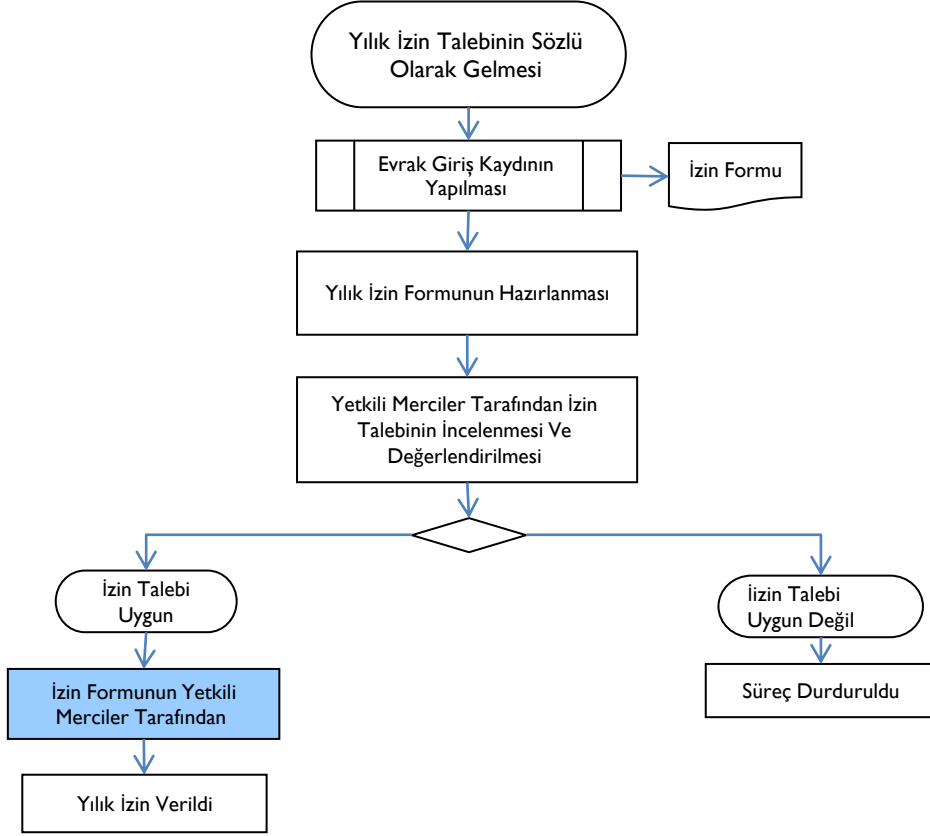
Yılık İzin Talebinin Sözlü Olarak Gelmesi

Evrak Giriş Kaydının Yapılması

İzin Formu

Yılık İzin Formunun Hazırlanması

Yetkili Merciler Tarafından İzin Talebinin İncelenmesi Ve Değerlendirilmesi

İzin Talebi Uygun

İzin Talebi Uygun Değil

İzin Formunun Yetkili Merciler Tarafından

Süreç Durduruldu

Yılık İzin Verildi